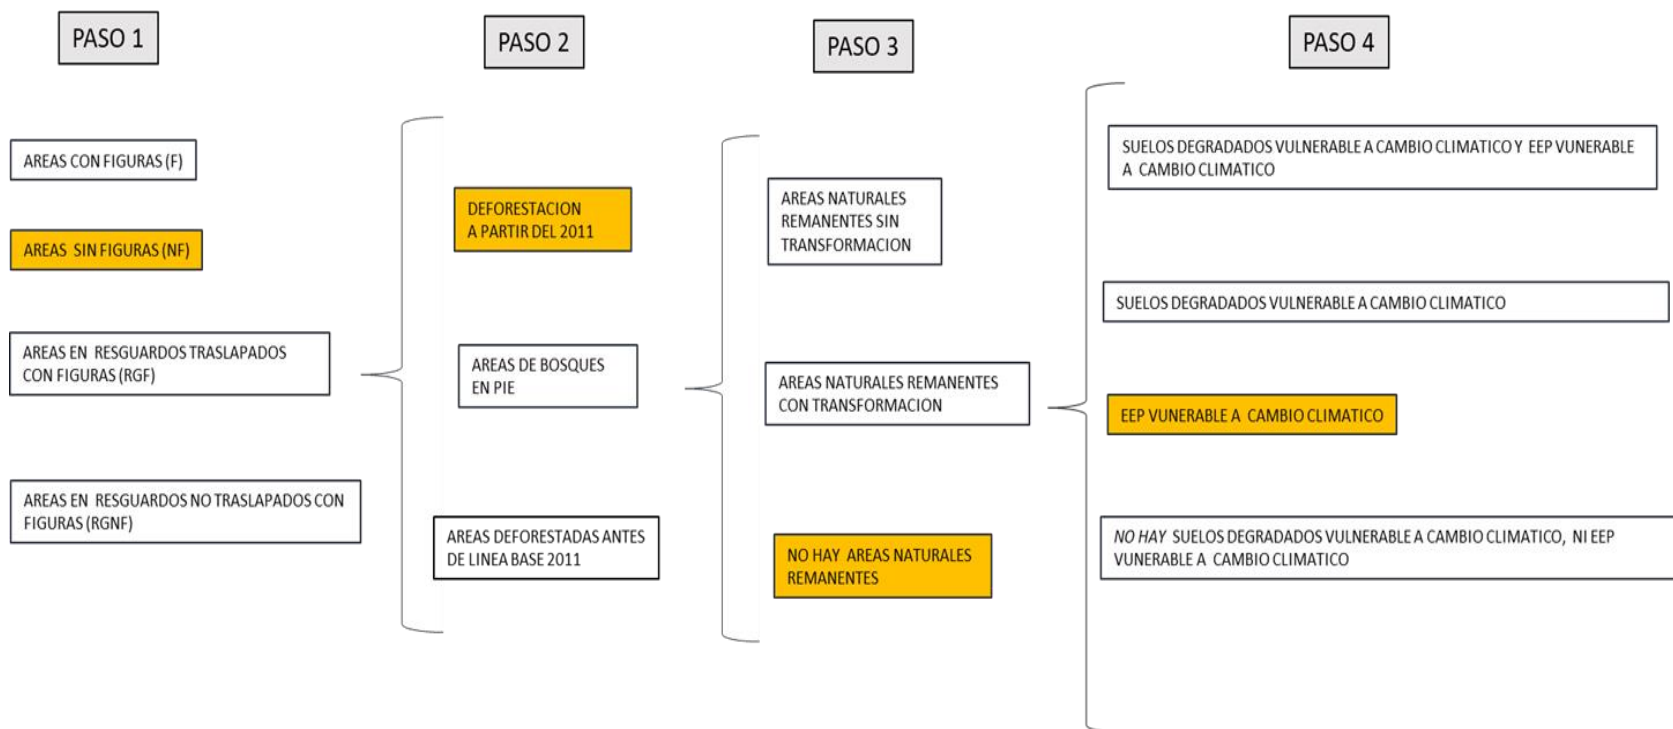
PASO 1

PASO 2

PASO 3

PASO 4

AREAS CON FIGURAS (F)

AREAS SIN FIGURAS (NF)

AREAS EN RESGUARDOS TRASLAPADOS CON FIGURAS (RGF)

AREAS EN RESGUARDOS NO TRASLAPADOS CON FIGURAS (RGNF)

DEFORESTACION A PARTIR DEL 2011

AREAS DE BOSQUES EN PIE

AREAS DEFORESTADAS ANTES DE LINEA BASE 2011

AREAS NATURALES REMANENTES SIN TRANSFORMACION

AREAS NATURALES REMANENTES CON TRANSFORMACION

NO HAY AREAS NATURALES REMANENTES

SUELOS DEGRADADOS VULNERABLE A CAMBIO CLIMATICO Y EEP VUNERABLE A CAMBIO CLIMATICO

SUELOS DEGRADADOS VULNERABLE A CAMBIO CLIMATICO

EEP VUNERABLE A CAMBIO CLIMATICO

NO HAY SUELOS DEGRADADOS VULNERABLE A CAMBIO CLIMATICO, NI EEP VUNERABLE A CAMBIO CLIMATICO